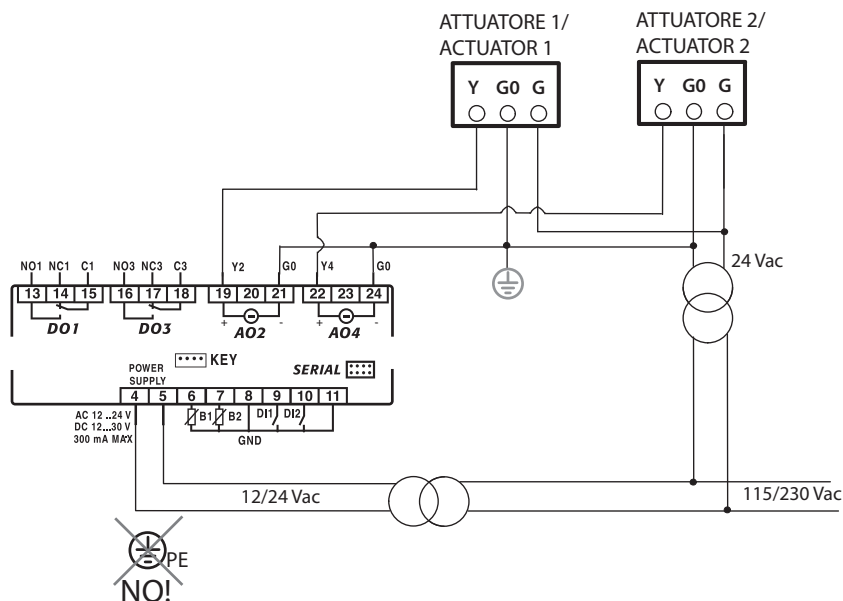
ATTUATORE 1/
ACTUATOR 1

Y G0 G

ATTUATORE 2/
ACTUATOR 2

Y G0 G

24 Vac

NO1 NC1 C1 NO3 NC3 C3 Y2 G0 Y4 G0

13 14 15 16 17 18 19 20 21 22 23 24

DO1 DO3 AO2 AO4

+ - + -

POWER SUPPLY

KEY

SERIAL

4 5 6 7 8 9 10 11

B1 B2 DI1 DI2

GND

AC 12...24 V
DC 12...30 V
300 mA MAX

12/24 Vac

115/230 Vac

PE

NO!